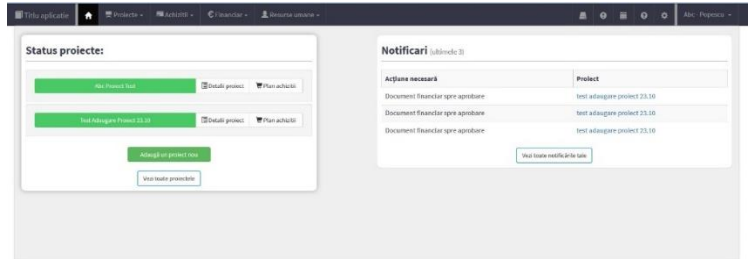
Titlu aplicatie | Proiecte | Achiziții | Financiar | Resurse umane | Abc Popescu

Status proiecte:

Abc Proiect Test | Detalii proiect | Plan achiziții

Test Adaugare Proiect 23.10 | Detalii proiect | Plan achiziții

Adaugă un proiect nou

Vezi toate proiectele

Notificari (ultimele 3)

| Acțiune necesară | Proiect |
|---|---|
| Document financiar spre aprobare | test adaugare proiect 23.10 |
| Document financiar spre aprobare | test adaugare proiect 23.10 |
| Document financiar spre aprobare | test adaugare proiect 23.10 |

Vezi toate notificările tale